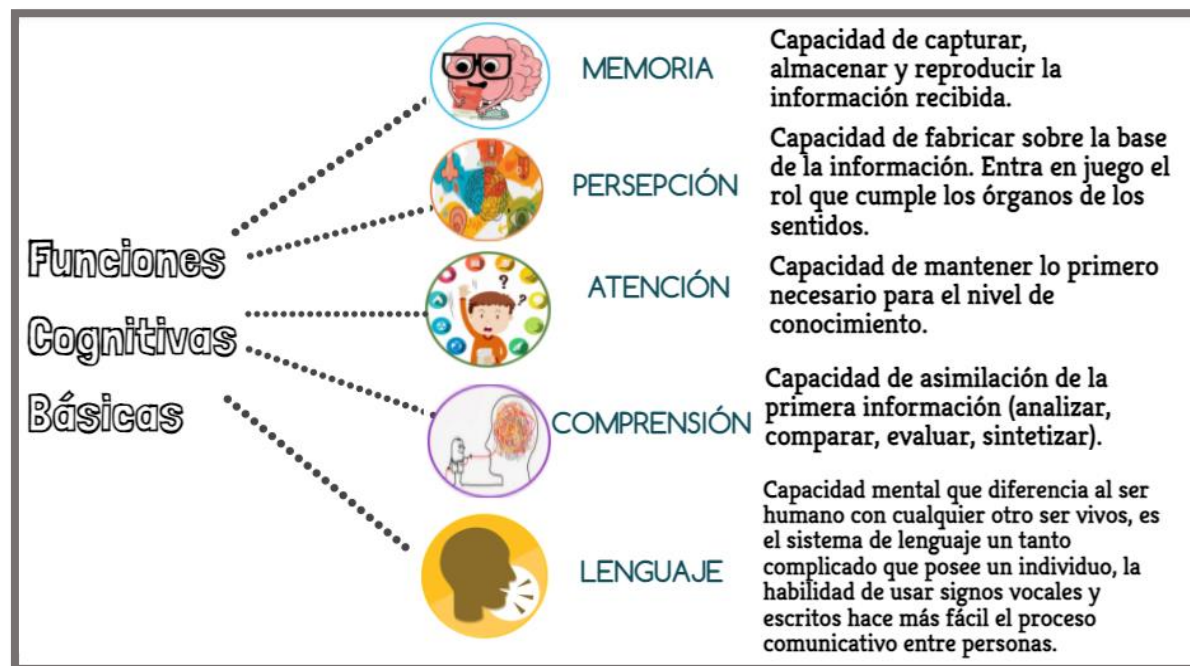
Funciones Cognitivas Básicas

MEMORIA

Capacidad de capturar, almacenar y reproducir la información recibida.

PERSEPCIÓN

Capacidad de fabricar sobre la base de la información. Entra en juego el rol que cumple los órganos de los sentidos.

ATENCIÓN

Capacidad de mantener lo primero necesario para el nivel de conocimiento.

COMPRENSIÓN

Capacidad de asimilación de la primera información (analizar, comparar, evaluar, sintetizar).

LENGUAJE

Capacidad mental que diferencia al ser humano con cualquier otro ser vivos, es el sistema de lenguaje un tanto complicado que posee un individuo, la habilidad de usar signos vocales y escritos hace más fácil el proceso comunicativo entre personas.